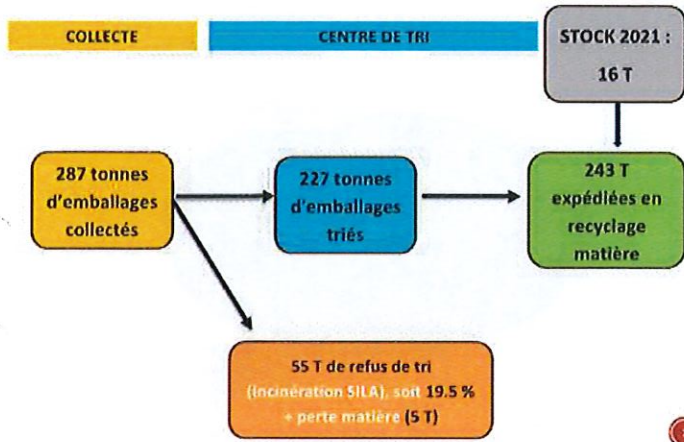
COLLECTE

CENTRE DE TRI

STOCK 2021 : 16 T

287 tonnes d'emballages collectés

227 tonnes d'emballages triés

243 T expédiées en recyclage matière

55 T de refus de tri (incinération SILA), soit 19.5 % + perte matière (5 T)